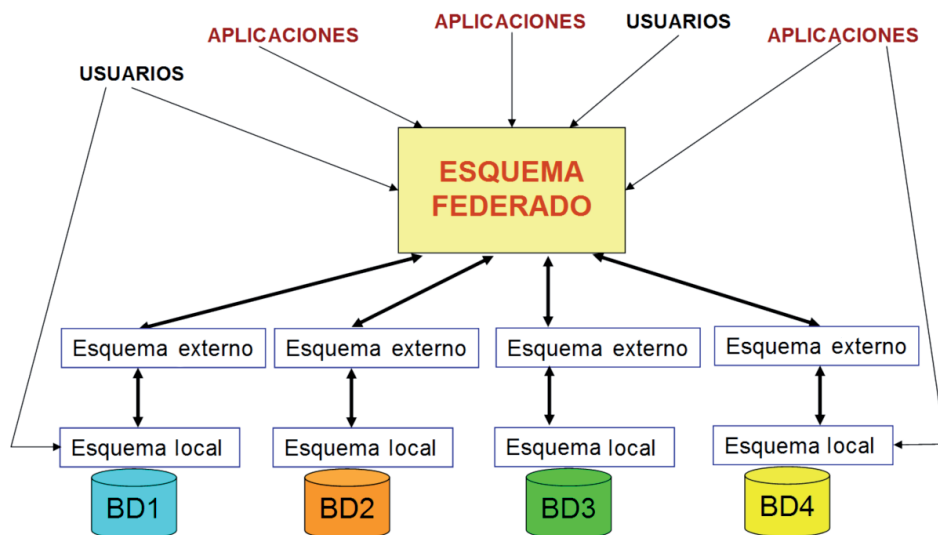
APLICACIONES
APLICACIONES
USUARIOS
APLICACIONES
USUARIOS

ESQUEMA FEDERADO

Esquema externo
Esquema externo
Esquema externo
Esquema externo

Esquema local
Esquema local
Esquema local
Esquema local

BD1
BD2
BD3
BD4